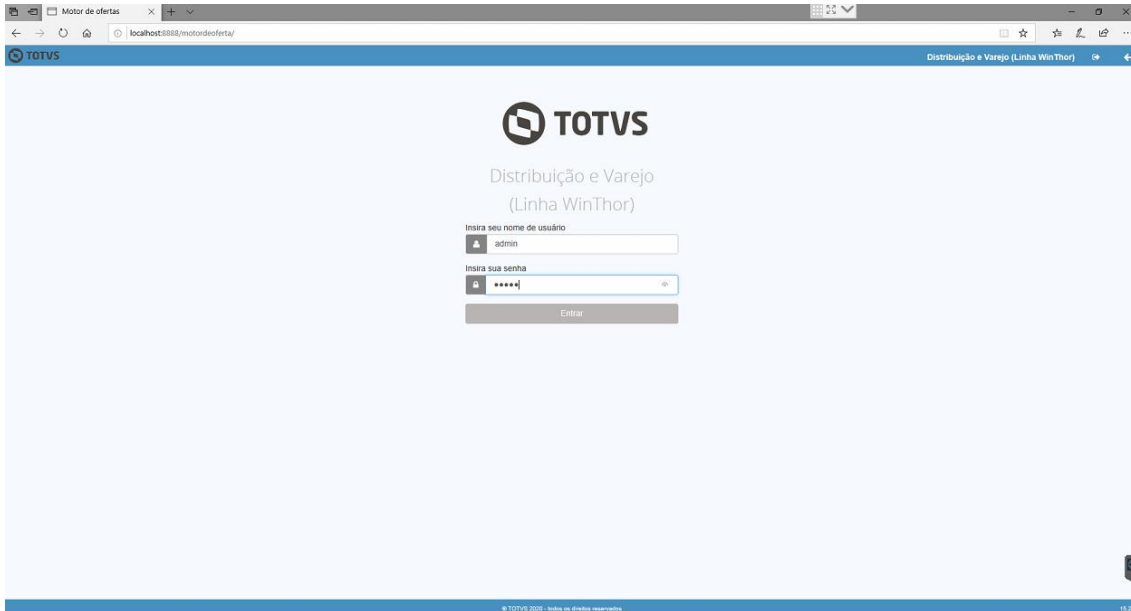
Motor de ofertas

localhost:8888/motordeoferta/

TOTVS

Distribuição e Varejo (Linha WinThor)

TOTVS

Distribuição e Varejo

(Linha WinThor)

Insira seu nome de usuário

admin

Insira sua senha

•••••

Entrar

© TOTVS 2020 - Todos os direitos reservados